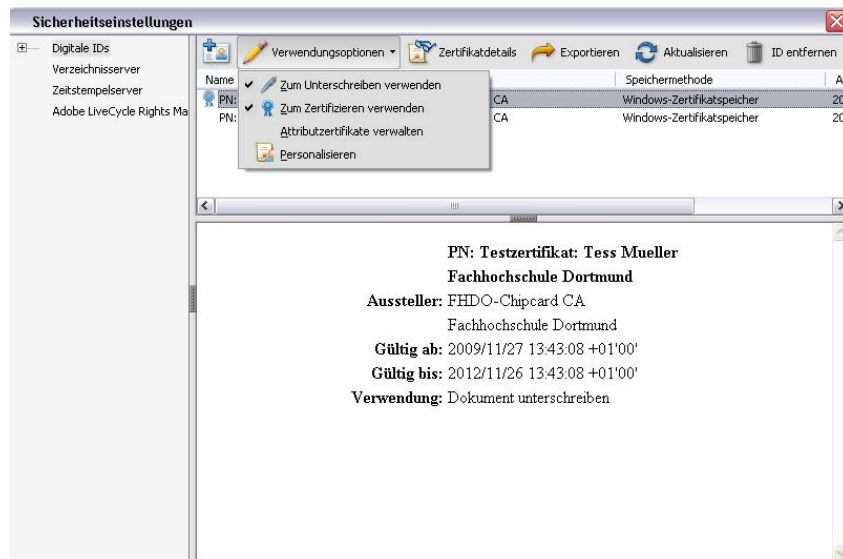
Sicherheitseinstellungen

Digitale IDs
Verzeichnisserver
Zeitstempelserver
Adobe LiveCycle Rights Ma

Verwendungsoptionen
Zertifikatdetails
Exportieren
Aktualisieren
ID entfernen

Zum Unterschreiben verwenden
Zum Zertifizieren verwenden
Attributzertifikate verwalten
Personalisieren

| Name | | Speichermethode | A |
|---|---|---|---|
| PN: | CA | Windows-Zertifikatspeicher | 20 |
| PN: | CA | Windows-Zertifikatspeicher | 20 |

PN: Testzertifikat: Tess Mueller
Fachhochschule Dortmund
Aussteller: FHDO-Chipcard CA
Fachhochschule Dortmund
Gültig ab: 2009/11/27 13:43:08 +01'00'
Gültig bis: 2012/11/26 13:43:08 +01'00'
Verwendung: Dokument unterschreiben